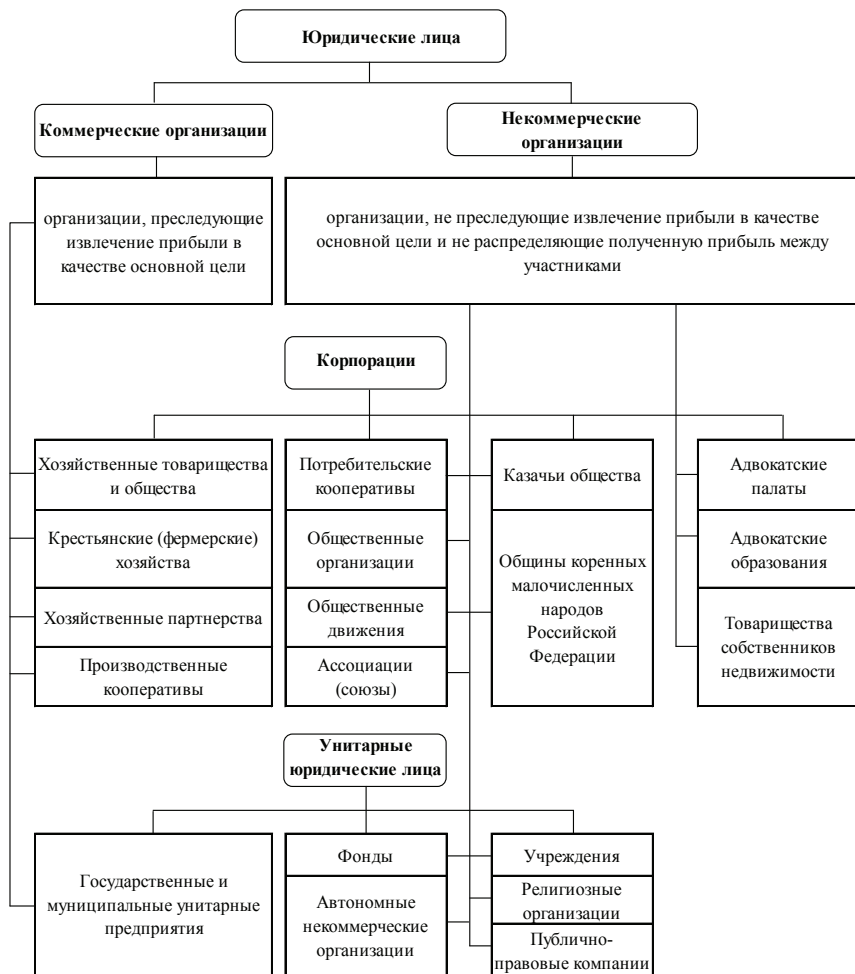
Юридические лица

Коммерческие организации

Некоммерческие организации

организации, преследующие извлечение прибыли в качестве основной цели

организации, не преследующие извлечение прибыли в качестве основной цели и не распределяющие полученную прибыль между участниками

Корпорации

Хозяйственные товарищества и общества

Крестьянские (фермерские) хозяйства

Хозяйственные партнерства

Производственные кооперативы

Потребительские кооперативы

Общественные организации

Общественные движения

Ассоциации (союзы)

Казачьи общества

Общины коренных малочисленных народов Российской Федерации

Адвокатские палаты

Адвокатские образования

Товарищества собственников недвижимости

Унитарные юридические лица

Государственные и муниципальные унитарные предприятия

Фонды

Автономные некоммерческие организации

Учреждения

Религиозные организации

Публично-правовые компании